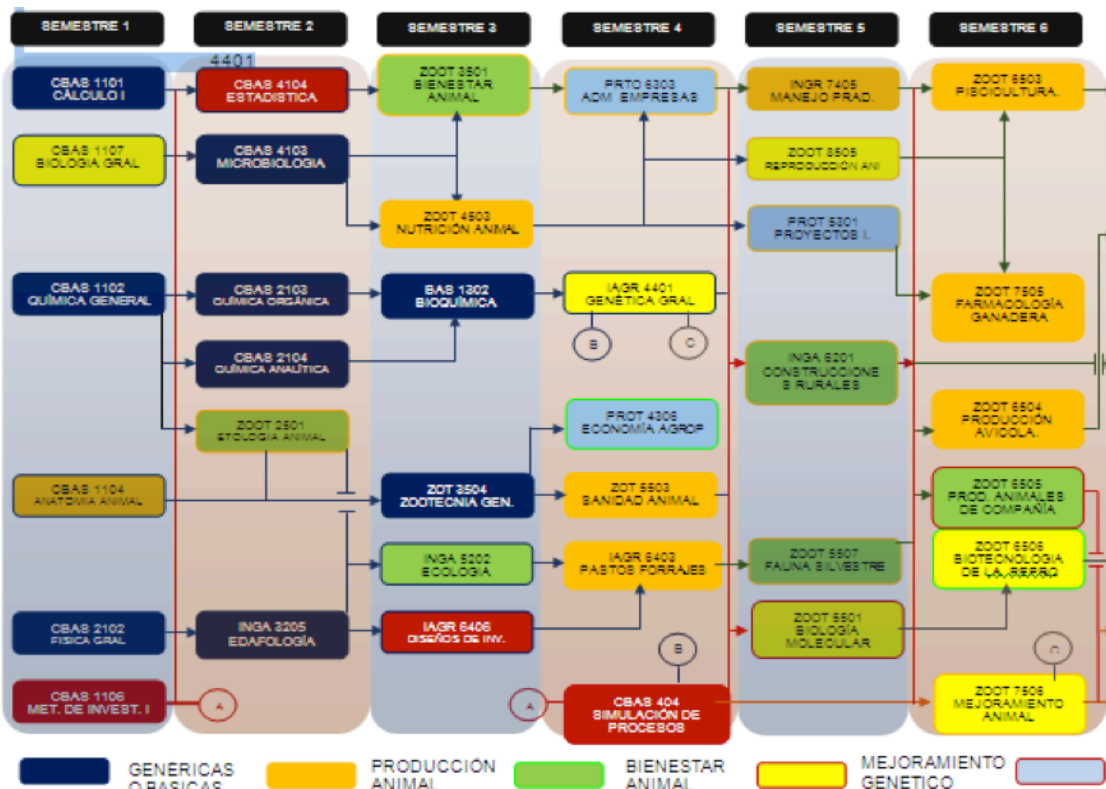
SEMESTRE 1

CBAS 1101 CÁLCULO I

CBAS 1107 BIOLOGIA GRAL

CBAS 1102 QUÍMICA GENERAL

CBAS 1104 ANATOMIA ANIMAL

CBAS 2102 FISICA GRAL

CBAS 1106 MET. DE INVEST. I

A

SEMESTRE 2

4401

CBAS 4104 ESTADISTICA

CBAS 4103 MICROBIOLOGIA

CBAS 2103 QUÍMICA ORGÁNICA

CBAS 2104 QUÍMICA ANALÍTICA

ZOOT 2501 ETOLOGIA ANIMAL

INGA 2205 EDAFOLOGÍA

SEMESTRE 3

ZOOT 3501 BIENESTAR ANIMAL

ZOOT 4503 NUTRICIÓN ANIMAL

BAS 1302 BIOQUÍMICA

ZOT 3504 ZOOTECNIA GEN.

INGA 5200 ECOLOGÍA

IAGR 6406 DISEÑOS DE INV.

SEMESTRE 4

PRTO 6303 ADM. EMPRESAS

IAGR 4401 GENÉTICA GRAL

B

C

PROT 4306 ECONOMÍA AGROP

ZOT 5503 SANIDAD ANIMAL

IAGR 6403 PASTOS FORRAJES

B

A

CBAS 404 SIMULACIÓN DE PROCESOS

SEMESTRE 5

INGR 7405 MANEJO PRAD.

ZOOT 8505 REPRODUCCIÓN ANI.

PROT 5301 PROYECTOS I.

INGA 6201 CONSTRUCCIONES RURALES

ZOOT 5507 FAUNA SILVESTRE

ZOOT 5501 BIOLOGÍA MOLECULAR

SEMESTRE 6

ZOOT 6503 PISCICULTURA.

ZOOT 7505 FARMACOLOGÍA GANADERA

ZOOT 6504 PRODUCCIÓN AVICOLA.

ZOOT 6505 PROD. ANIMALES DE COMPAÑÍA

ZOOT 6506 BIOTECNOLOGIA DE LA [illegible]

C

ZOOT 7506 MEJORAMIENTO ANIMAL

GENERICAS O BASICAS

PRODUCCIÓN ANIMAL

BIENESTAR ANIMAL

MEJORAMIENTO GENETICO